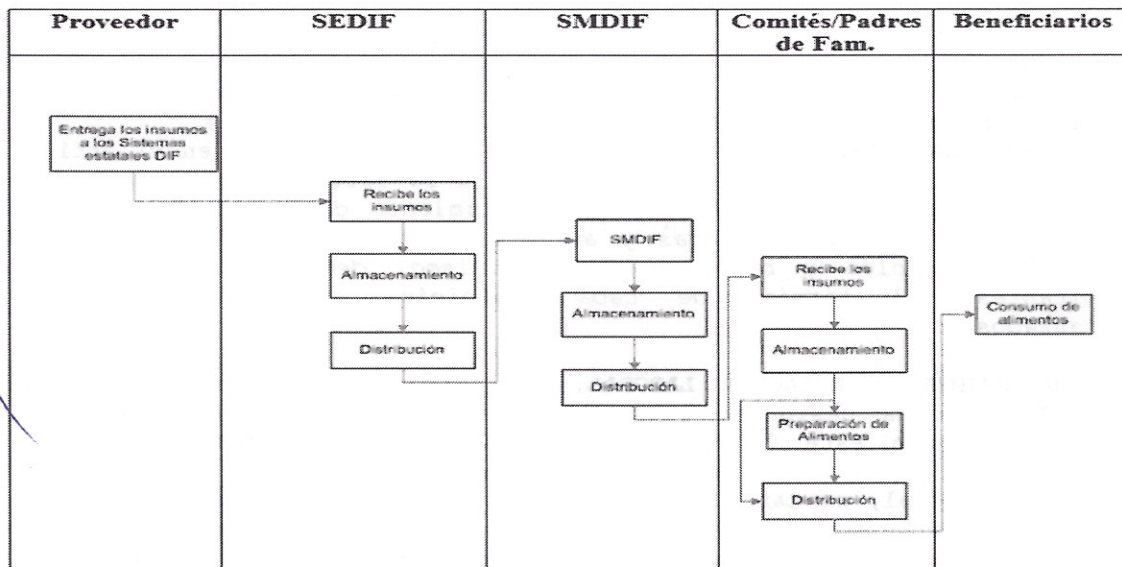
| Proveedor | SEDIF | SMDIF | Comités/Padres de Fam. | Beneficiarios |
|---|---|---|---|---|
| Entrega los insumos a los Sistemas estatales DIF | Recibe los insumos | SMDIF | Recibe los insumos | Consumo de alimentos |
| | Almacenamiento | Almacenamiento | Almacenamiento | |
| | Distribución | Distribución | Preparación de Alimentos | |
| | | | Distribución | |